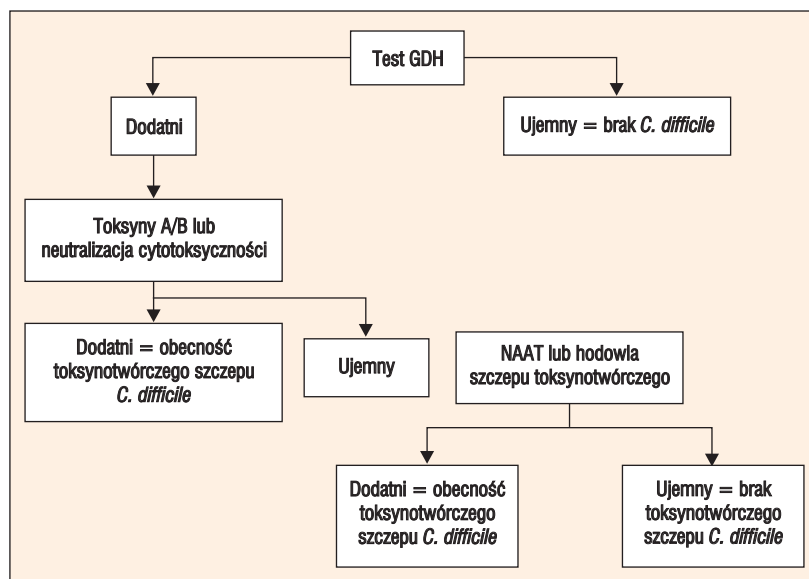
Test GDH

Dodatni

Ujemny = brak *C. difficile*

Toksyny A/B lub neutralizacja cytotoksyczności

Dodatni = obecność toksynotwórczego szczepu *C. difficile*

Ujemny

NAAT lub hodowla szczepu toksynotwórczego

Dodatni = obecność toksynotwórczego szczepu *C. difficile*

Ujemny = brak toksynotwórczego szczepu *C. difficile*